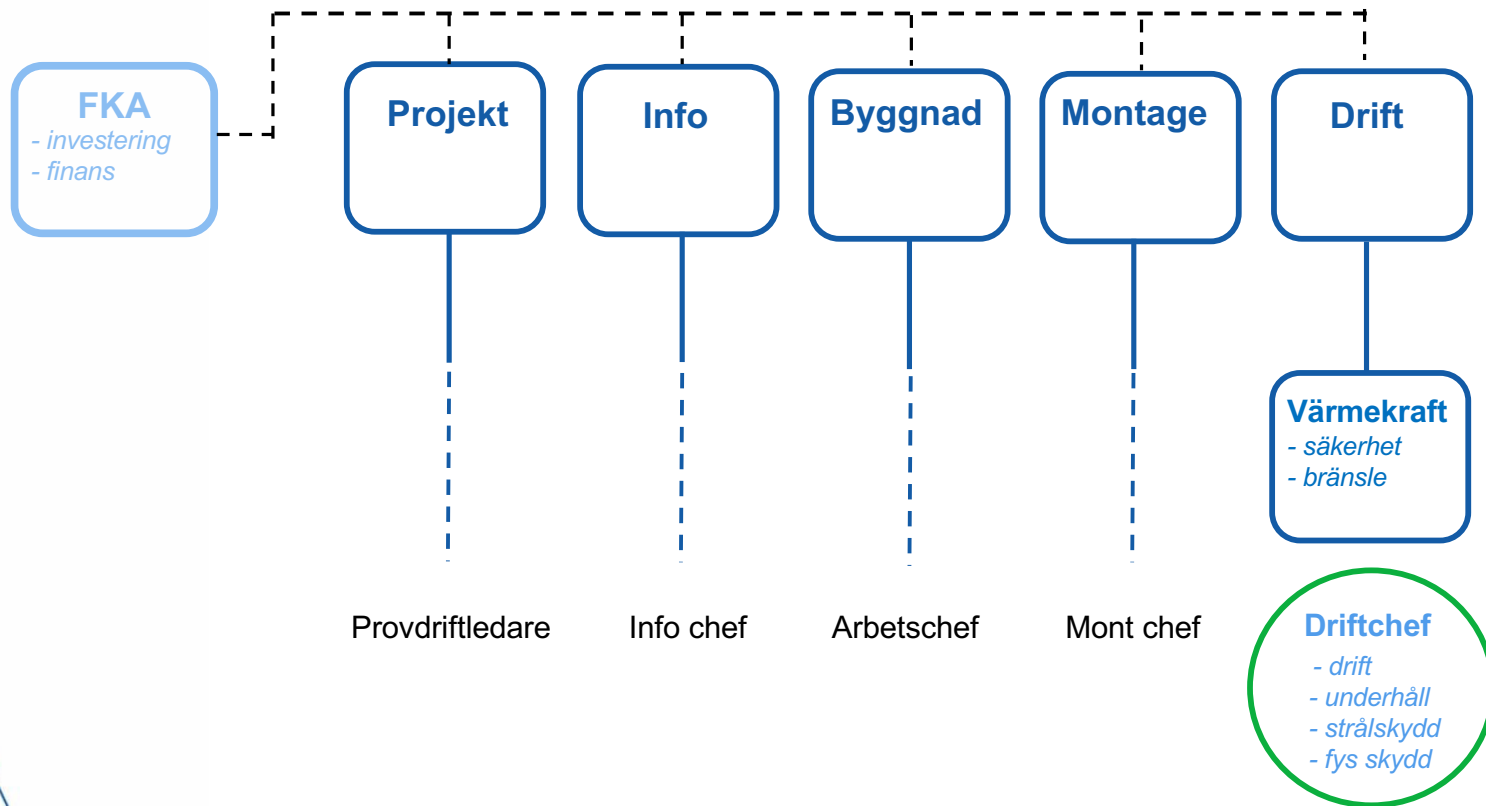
FKA
- investering
- finans

Projekt

Info

Byggnad

Montage

Drift

Värmekraft
- säkerhet
- bränsle

Provdriftledare

Info chef

Arbetschef

Mont chef

Driftchef
- drift
- underhåll
- strålskydd
- fys skydd